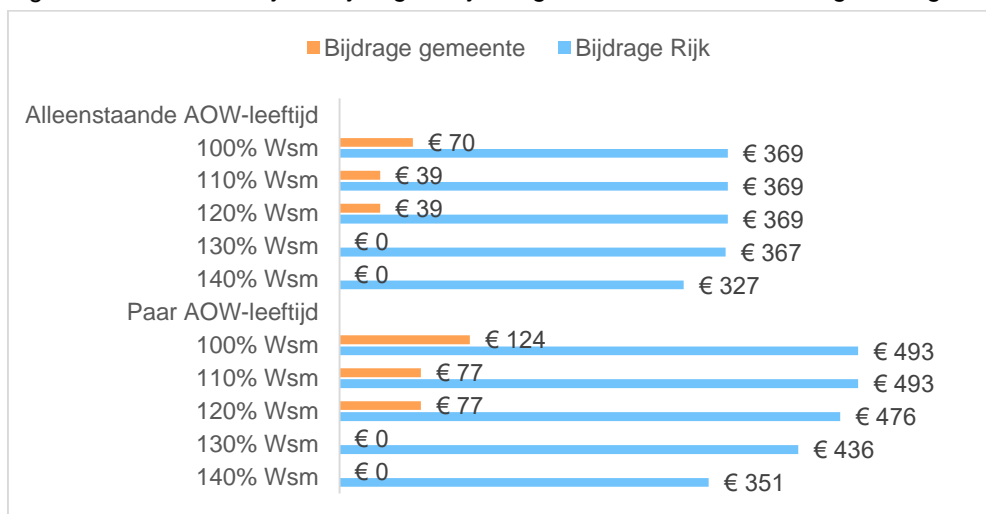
Bijdrage gemeente Bijdrage Rijk

Alleenstaande AOW-leeftijd
100% Wsm € 70 € 369
110% Wsm € 39 € 369
120% Wsm € 39 € 369
130% Wsm € 0 € 367
140% Wsm € 0 € 327
Paar AOW-leeftijd
100% Wsm € 124 € 493
110% Wsm € 77 € 493
120% Wsm € 77 € 476
130% Wsm € 0 € 436
140% Wsm € 0 € 351